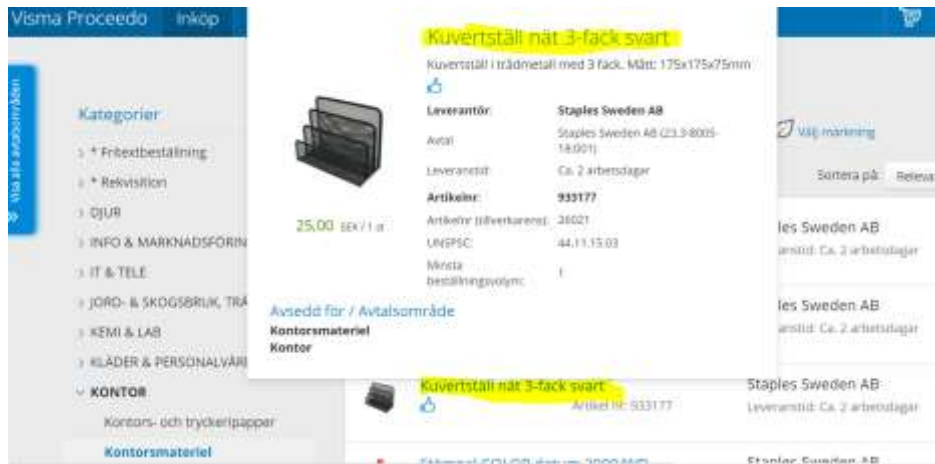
Visma Proceedo Inkop

Visa alla avtalsområden

Kategorier
› * Fritextbeställning
› * Rekvisition
› DJUR
› INFO & MARKNADSFÖRIN
› IT & TELE
› JORD- & SKOGSBRUK, TRÄ
› KEMI & LAB
› KLÄDER & PERSONALVÅR
⌄ KONTOR
Kontors- och tryckeripapper
Kontorsmateriel

Kuvertställ nät 3-fack svart
Kuvertställ i trådmetall med 3 fack. Mått: 175x175x75mm

| | |
|---|---|
| Leverantör: | Staples Sweden AB |
| Avtal: | Staples Sweden AB (23.3-8005-18:001) |
| Leveranstid: | Ca. 2 arbetsdagar |
| Artikelnr: | 933177 |
| Artikelnr (tillverkarens): | 26021 |
| UNSPSC: | 44.11.15.03 |
| Minsta beställningsvolym: | 1 |

25,00 SEK / 1 st

Avsedd för / Avtalsområde
Kontorsmateriel
Kontor

Välj märkning
Sortera på: Releva

Staples Sweden AB
Leveranstid: Ca. 2 arbetsdagar

Staples Sweden AB
Leveranstid: Ca. 2 arbetsdagar

Kuvertställ nät 3-fack svart
Artikel nr: 933177
Staples Sweden AB
Leveranstid: Ca. 2 arbetsdagar

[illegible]
Staples Sweden AB